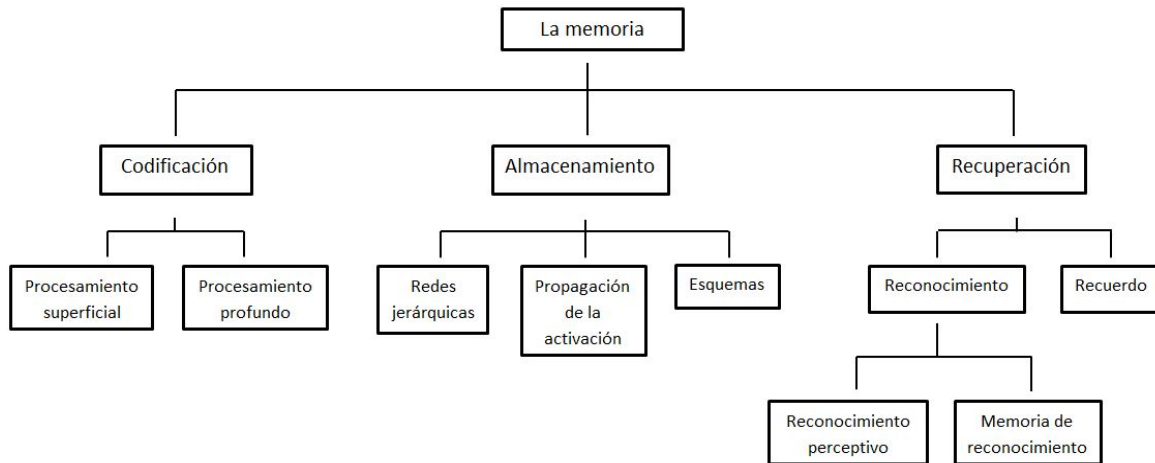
La memoria

Codificación

Almacenamiento

Recuperación

Procesamiento superficial

Procesamiento profundo

Redes jerárquicas

Propagación de la activación

Esquemas

Reconocimiento

Recuerdo

Reconocimiento perceptivo

Memoria de reconocimiento